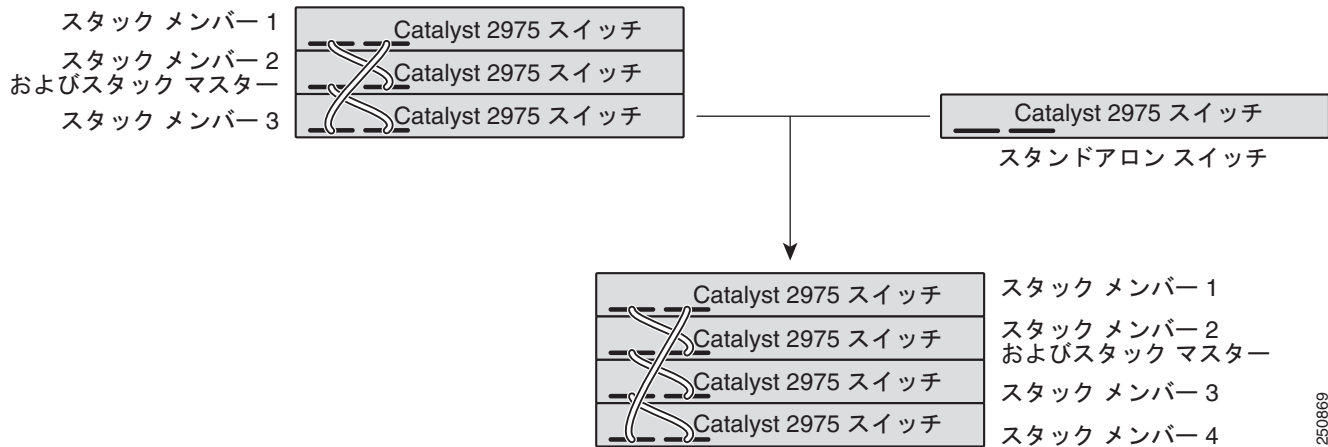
スタック メンバー 1
スタック メンバー 2
およびスタック マスター
スタック メンバー 3

Catalyst 2975 スイッチ
Catalyst 2975 スイッチ
Catalyst 2975 スイッチ

Catalyst 2975 スイッチ
スタンドアロン スイッチ

Catalyst 2975 スイッチ
Catalyst 2975 スイッチ
Catalyst 2975 スイッチ
Catalyst 2975 スイッチ

スタック メンバー 1
スタック メンバー 2
およびスタック マスター
スタック メンバー 3
スタック メンバー 4

250869